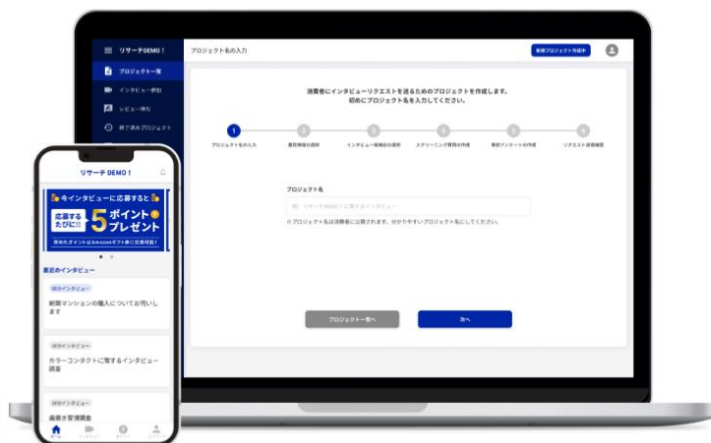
リサーチDEMO！
プロジェクト一覧
インタビュー参加
レビュー待ち
終了済みプロジェクト

プロジェクト名の入力
新規プロジェクト作成

消費者にインタビューリクエストを送るためのプロジェクトを作成します。
初めにプロジェクト名を入力してください。

1 プロジェクト名の入力
2 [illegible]
3 インタビュー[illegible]
4 スクリーニング質問の作成
5 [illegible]アンケートの作成
6 リクエスト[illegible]

プロジェクト名
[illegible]
※プロジェクト名は消費者に公開されます。分かりやすいプロジェクト名にしてください。

プロジェクト一覧へ
次へ

リサーチDEMO！
今インタビューに応募すると
応募するたびに！！
5ポイントプレゼント
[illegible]
直近のインタビュー
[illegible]インタビュー
新築マンションの購入についてお伺いします
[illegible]インタビュー
カラーコンタクトに関するインタビュー調査
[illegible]インタビュー
歯磨き習慣調査